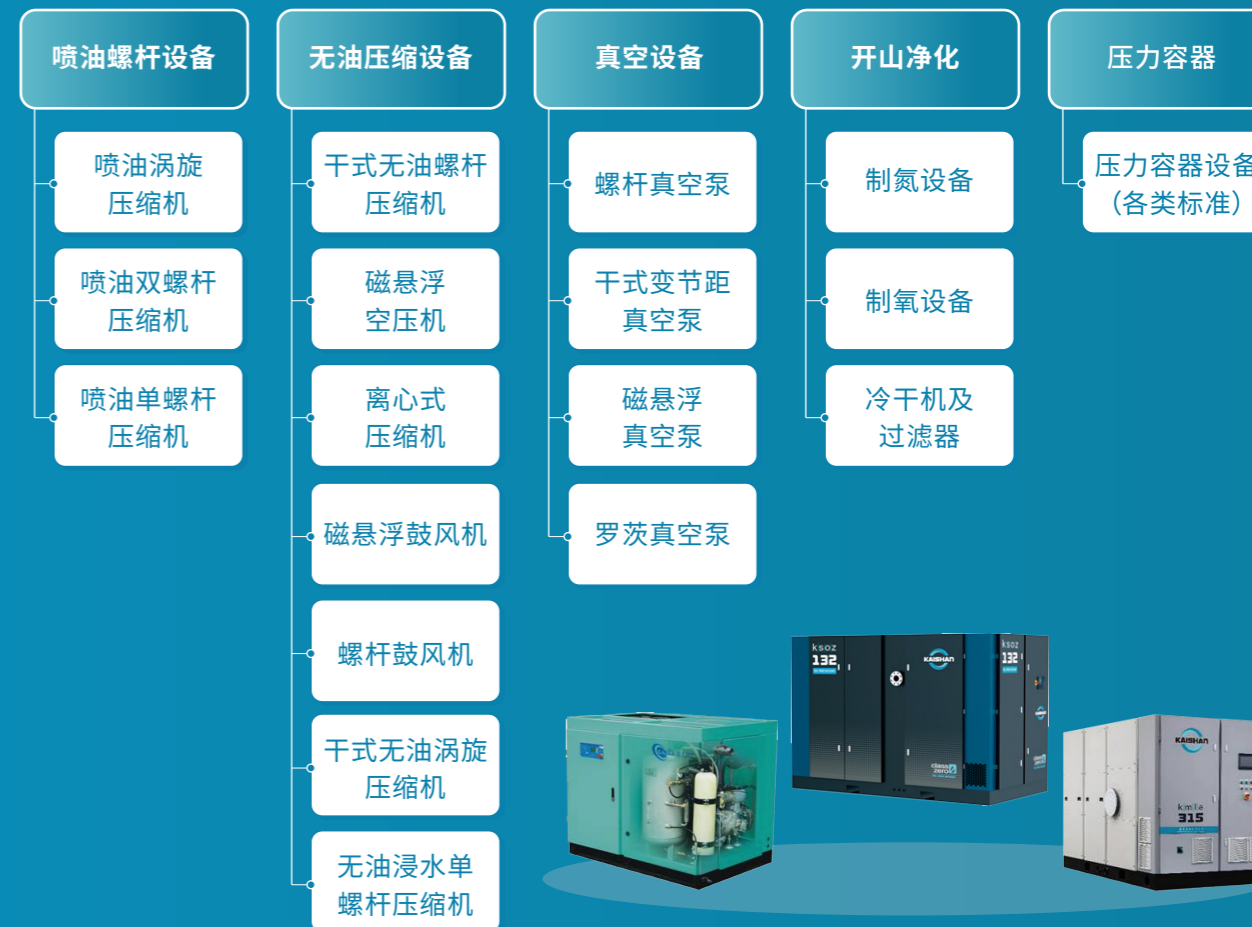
喷油螺杆设备

喷油涡旋压缩机

喷油双螺杆压缩机

喷油单螺杆压缩机

无油压缩设备

干式无油螺杆压缩机

磁悬浮空压机

离心式压缩机

磁悬浮鼓风机

螺杆鼓风机

干式无油涡旋压缩机

无油浸水单螺杆压缩机

真空设备

螺杆真空泵

干式变节距真空泵

磁悬浮真空泵

罗茨真空泵

开山净化

制氮设备

制氧设备

冷干机及过滤器

压力容器

压力容器设备（各类标准）

ksoz 132

KAISHAN

class zero

ksoz 132

KAISHAN

kmile 315